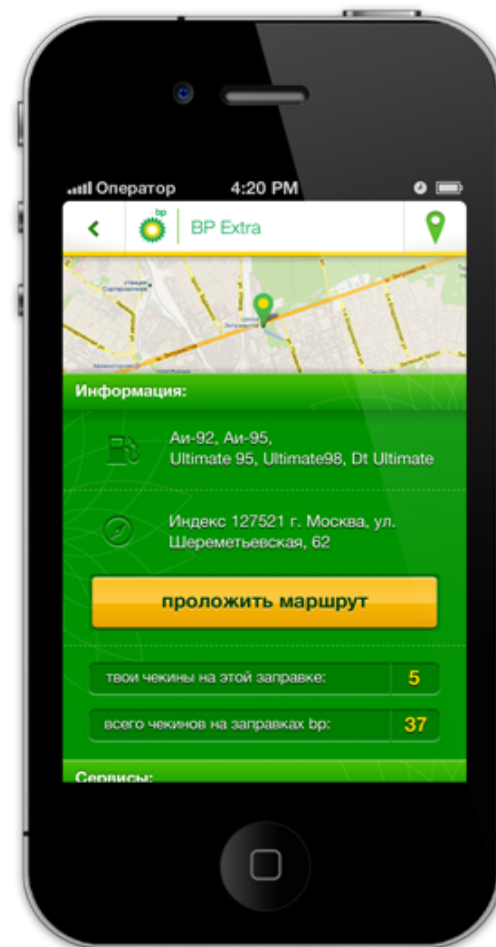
Оператор 4:20 PM

BP Extra

Информация:

Аи-92, Аи-95, Ultimate 95, Ultimate98, Dt Ultimate

Индекс 127521 г. Москва, ул. Шереметьевская, 62

проложить маршрут

твои чекины на этой заправке: 5

всего чекинов на заправках bp: 37

Сервисы: